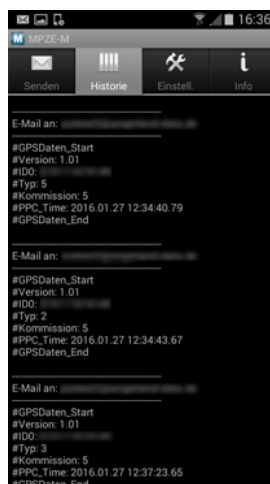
16:36

MPZE-M

Senden
Historie
Einstell.
Info

E-Mail an: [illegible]

#GPSDaten_Start
#Version: 1.01
#ID0: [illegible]
#Typ: 5
#Kommission: 5
#PPC_Time: 2016.01.27 12:34:40.79
#GPSDaten_End

E-Mail an: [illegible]

#GPSDaten_Start
#Version: 1.01
#ID0: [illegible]
#Typ: 2
#Kommission: 5
#PPC_Time: 2016.01.27 12:34:43.67
#GPSDaten_End

E-Mail an: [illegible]

#GPSDaten_Start
#Version: 1.01
#ID0: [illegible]
#Typ: 3
#Kommission: 5
#PPC_Time: 2016.01.27 12:37:23.65
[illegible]